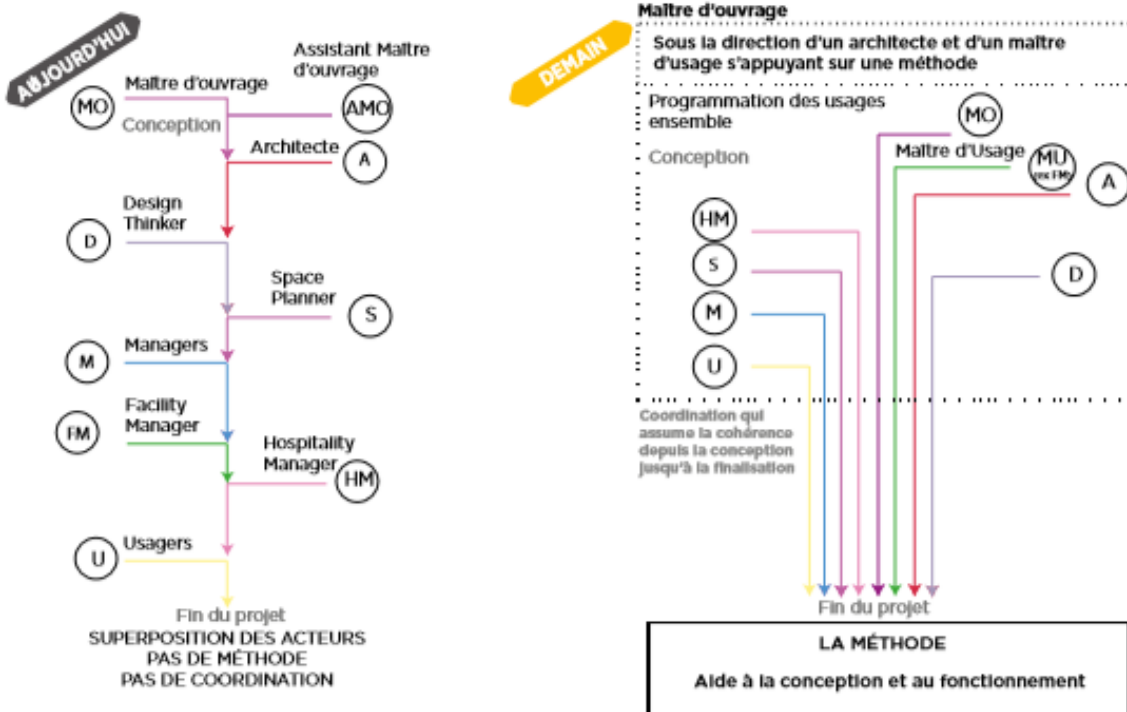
AUJOURD'HUI

MO Maître d'ouvrage

Assistant Maître d'ouvrage AMO

Conception

Architecte A

D Design Thinker

Space Planner S

M Managers

FM Facility Manager

Hospitality Manager HM

U Usagers

Fin du projet
SUPERPOSITION DES ACTEURS
PAS DE MÉTHODE
PAS DE COORDINATION

DEMAIN

Maître d'ouvrage

Sous la direction d'un architecte et d'un maître d'usage s'appuyant sur une méthode

Programmation des usages ensemble

MO

Conception

Maître d'Usage MU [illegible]

A

HM

S

M

U

D

Coordination qui assume la cohérence depuis la conception jusqu'à la finalisation

Fin du projet

LA MÉTHODE

Aide à la conception et au fonctionnement